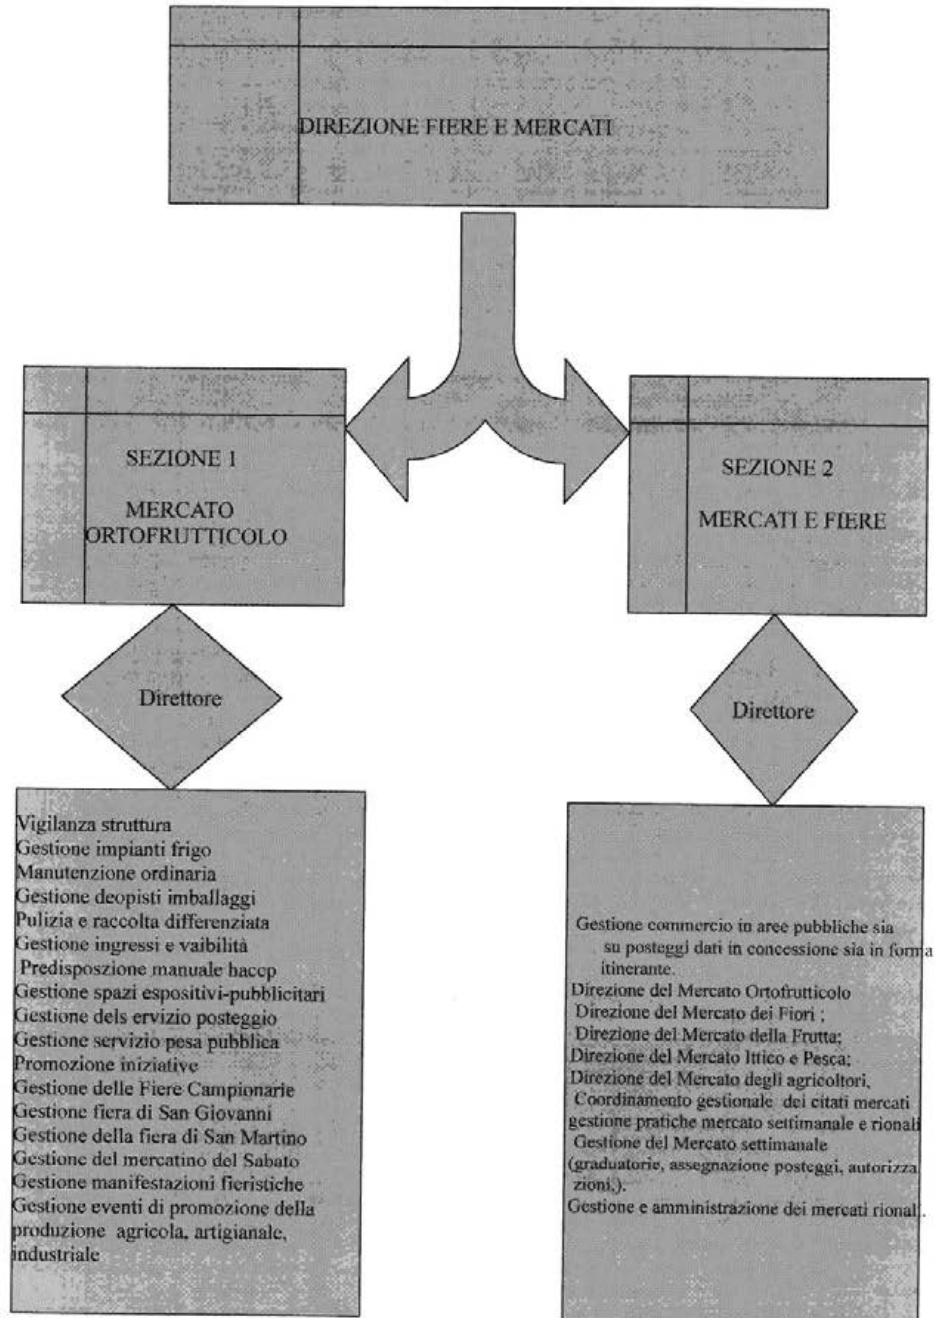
DIREZIONE FIERE E MERCATI

SEZIONE 1

MERCATO ORTOFRUTTICOLO

SEZIONE 2

MERCATI E FIERE

Direttore

Direttore

Vigilanza struttura
Gestione impianti frigo
Manutenzione ordinaria
Gestione deopisti imballaggi
Pulizia e raccolta differenziata
Gestione ingressi e vaibilità
Predisposzione manuale haccp
Gestione spazi espositivi-pubblicitari
Gestione dels ervizio posteggio
Gestione servizio pesa pubblica
Promozione iniziative
Gestione delle Fiere Campionarie
Gestione fiera di San Giovanni
Gestione della fiera di San Martino
Gestione del mercatino del Sabato
Gestione manifestazioni fieristiche
Gestione eventi di promozione della produzione agricola, artigianale, industriale

Gestione commercio in aree pubbliche sia su posteggi dati in concessione sia in forma itinerante.
Direzione del Mercato Ortofrutticolo
Direzione del Mercato dei Fiori ;
Direzione del Mercato della Frutta;
Direzione del Mercato Ittico e Pesca;
Direzione del Mercato degli agricoltori,
Coordinamento gestionale dei citati mercati
gestione pratiche mercato settimanale e rionali
Gestione del Mercato settimanale (graduatorie, assegnazione posteggi, autorizzazioni,).
Gestione e amministrazione dei mercati rionali.